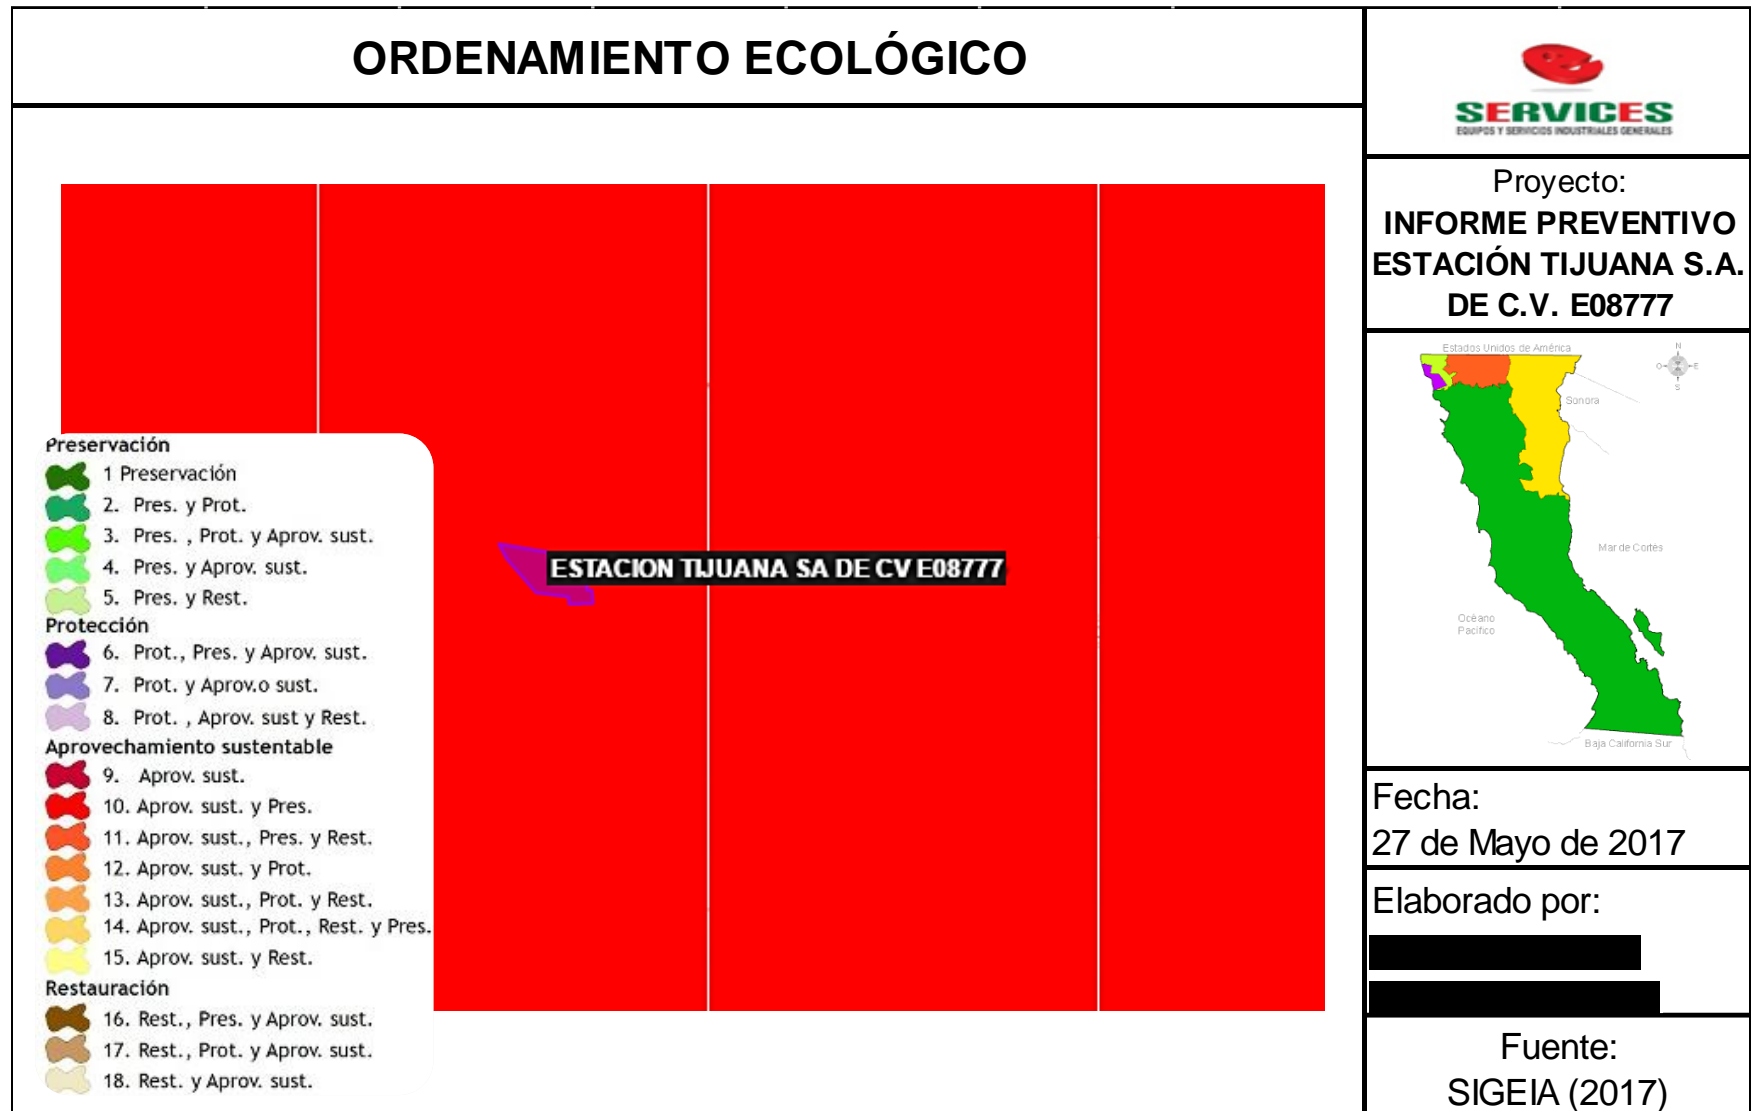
ORDENAMIENTO ECOLÓGICO

SERVICES
EQUIPOS Y SERVICIOS INDUSTRIALES GENERALES

Proyecto:
INFORME PREVENTIVO ESTACIÓN TIJUANA S.A. DE C.V. E08777

Estados Unidos de América
N
O
E
S
Sonora
Mar de Cortés
Océano Pacífico
Baja California Sur

ESTACION TIJUANA SA DE CV E08777

Preservación
1 Preservación
2. Pres. y Prot.
3. Pres. , Prot. y Aprov. sust.
4. Pres. y Aprov. sust.
5. Pres. y Rest.
Protección
6. Prot., Pres. y Aprov. sust.
7. Prot. y Aprov.o sust.
8. Prot. , Aprov. sust y Rest.
Aprovechamiento sustentable
9. Aprov. sust.
10. Aprov. sust. y Pres.
11. Aprov. sust., Pres. y Rest.
12. Aprov. sust. y Prot.
13. Aprov. sust., Prot. y Rest.
14. Aprov. sust., Prot., Rest. y Pres.
15. Aprov. sust. y Rest.
Restauración
16. Rest., Pres. y Aprov. sust.
17. Rest., Prot. y Aprov. sust.
18. Rest. y Aprov. sust.

Fecha:
27 de Mayo de 2017

Elaborado por:
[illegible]
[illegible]

Fuente:
SIGEIA (2017)